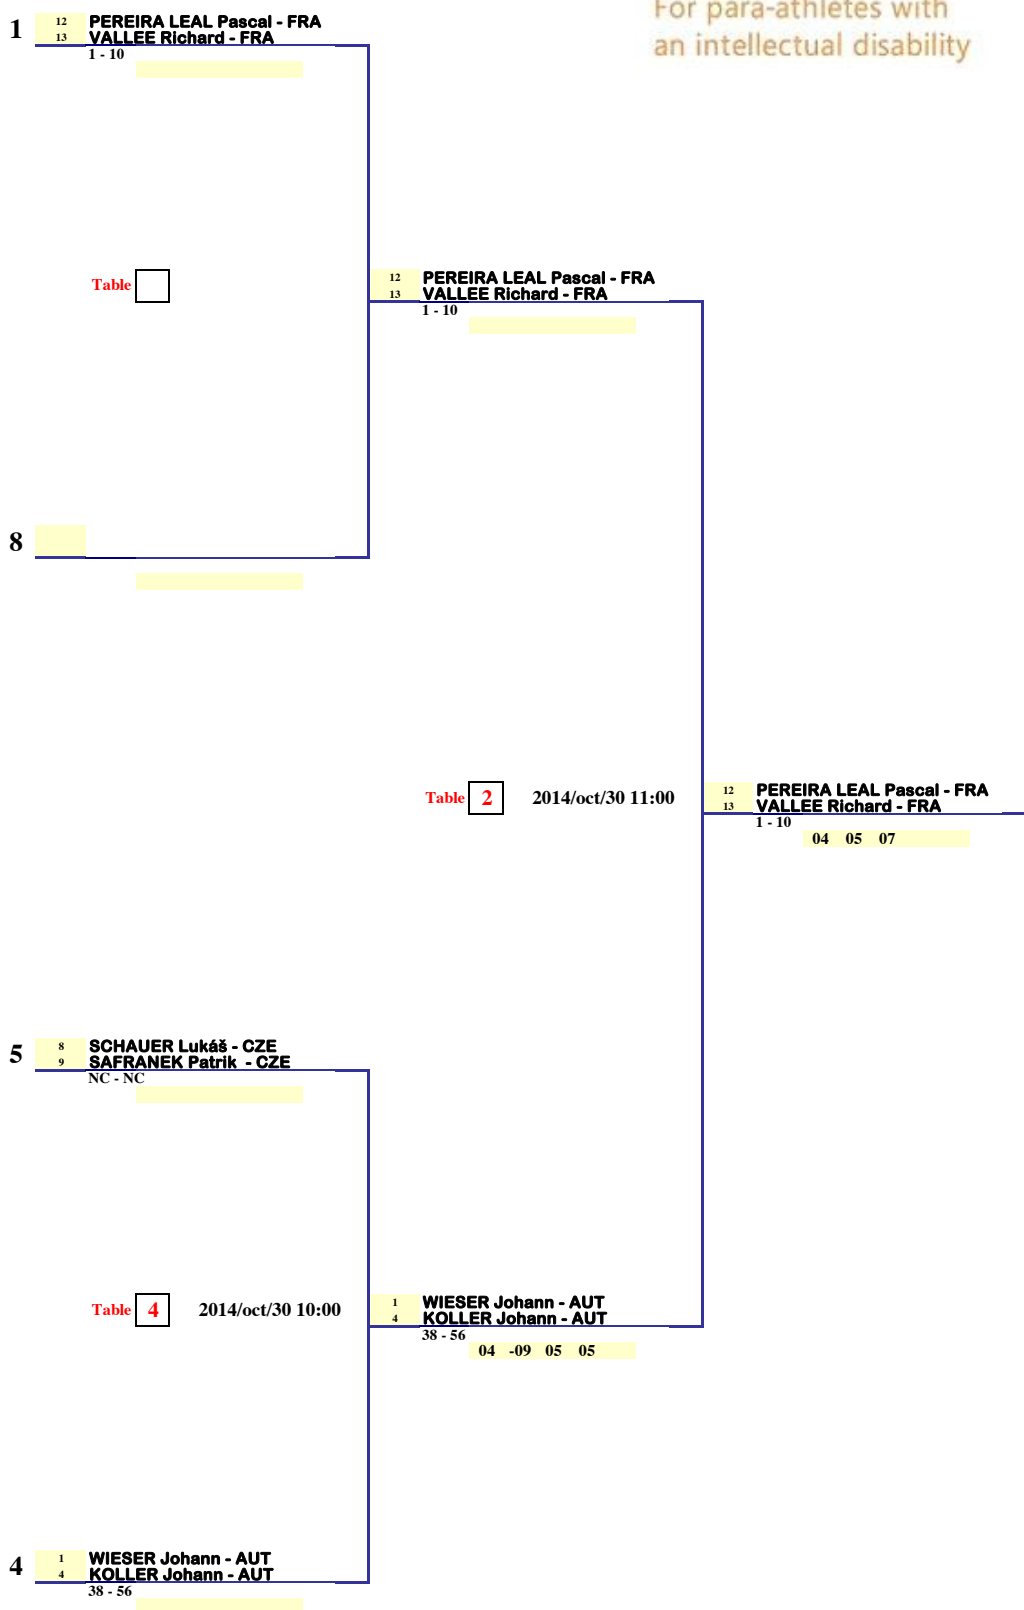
For para-athletes with
an intellectual disability

1
12 PEREIRA LEAL Pascal - FRA
13 VALLEE Richard - FRA
1 - 10

Table

12 PEREIRA LEAL Pascal - FRA
13 VALLEE Richard - FRA
1 - 10

8

Table 2 2014/oct/30 11:00

12 PEREIRA LEAL Pascal - FRA
13 VALLEE Richard - FRA
1 - 10
04 05 07

5
8 SCHAUER Lukáš - CZE
9 SAFRANEK Patrik - CZE
NC - NC

Table 4 2014/oct/30 10:00

1 WIESER Johann - AUT
4 KOLLER Johann - AUT
38 - 56
04 -09 05 05

4
1 WIESER Johann - AUT
4 KOLLER Johann - AUT
38 - 56